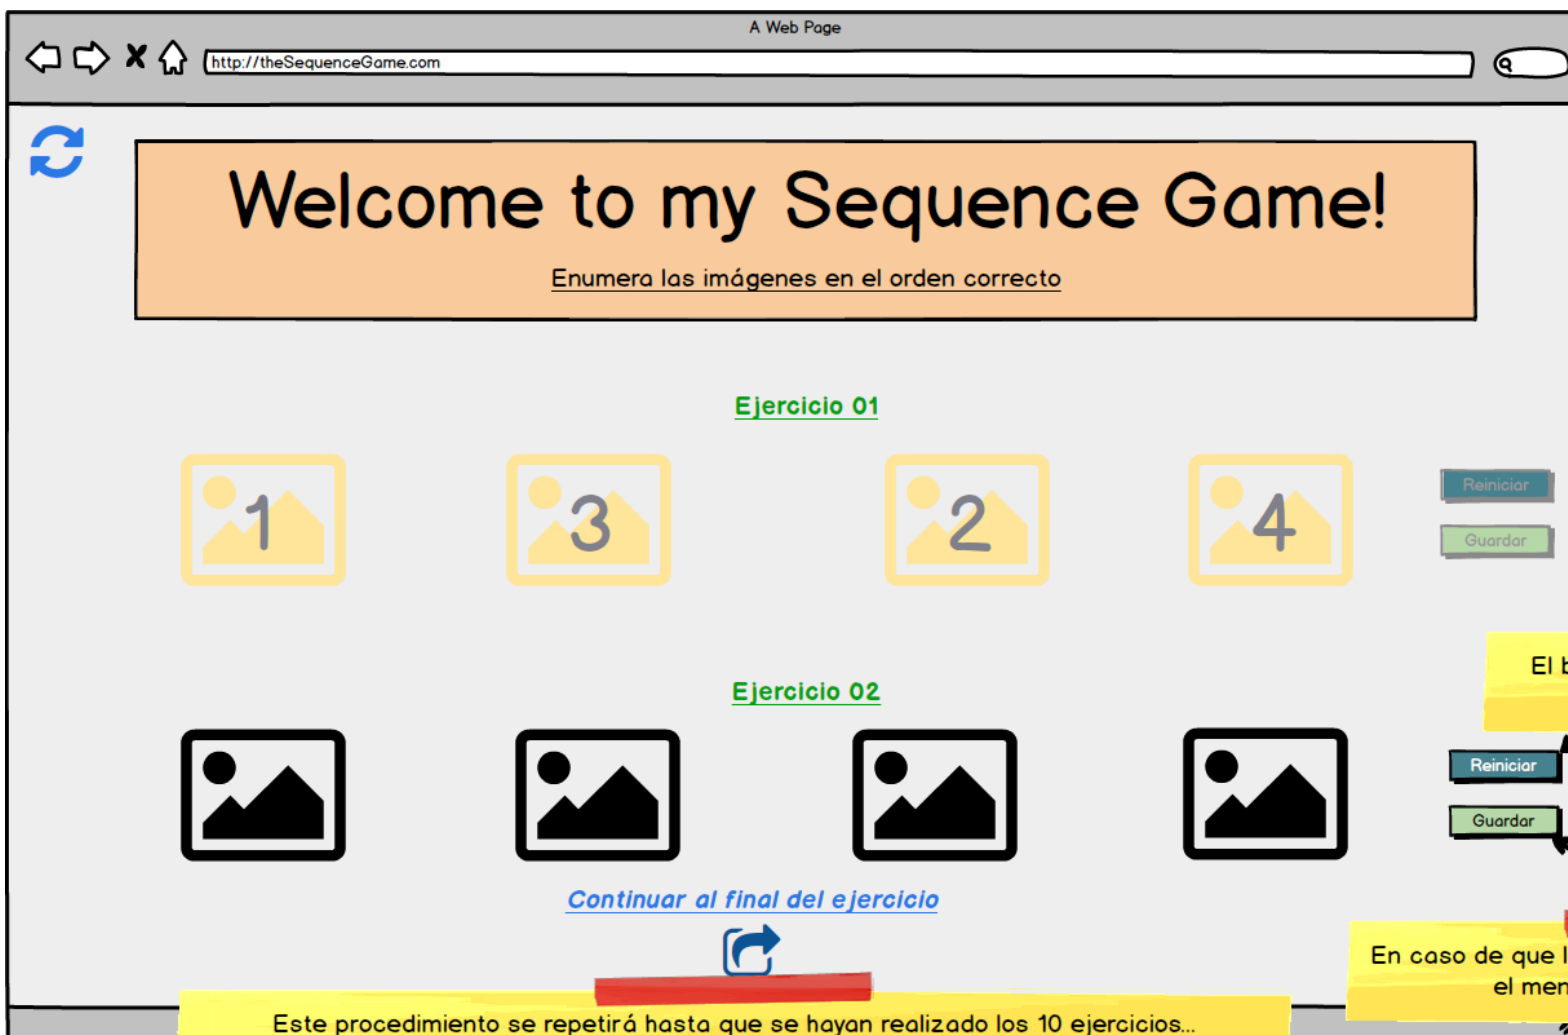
A Web Page

http://theSequenceGame.com

Welcome to my Sequence Game!

Enumera las imágenes en el orden correcto

Ejercicio 01

1

3

2

4

Reiniciar

Guardar

El b

Ejercicio 02

Reiniciar

Guardar

Continuar al final del ejercicio

En caso de que l
el men

Este procedimiento se repetirá hasta que se hayan realizado los 10 ejercicios...